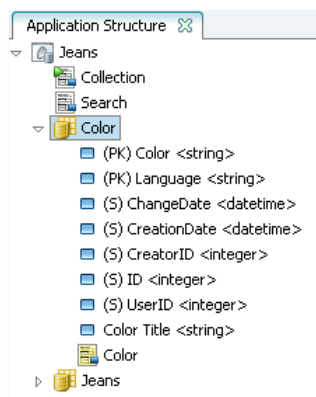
Application Structure ☒

Jeans
Collection
Search
Color
(PK) Color <string>
(PK) Language <string>
(S) ChangeDate <datetime>
(S) CreationDate <datetime>
(S) CreatorID <integer>
(S) ID <integer>
(S) UserID <integer>
Color Title <string>
Color
Jeans